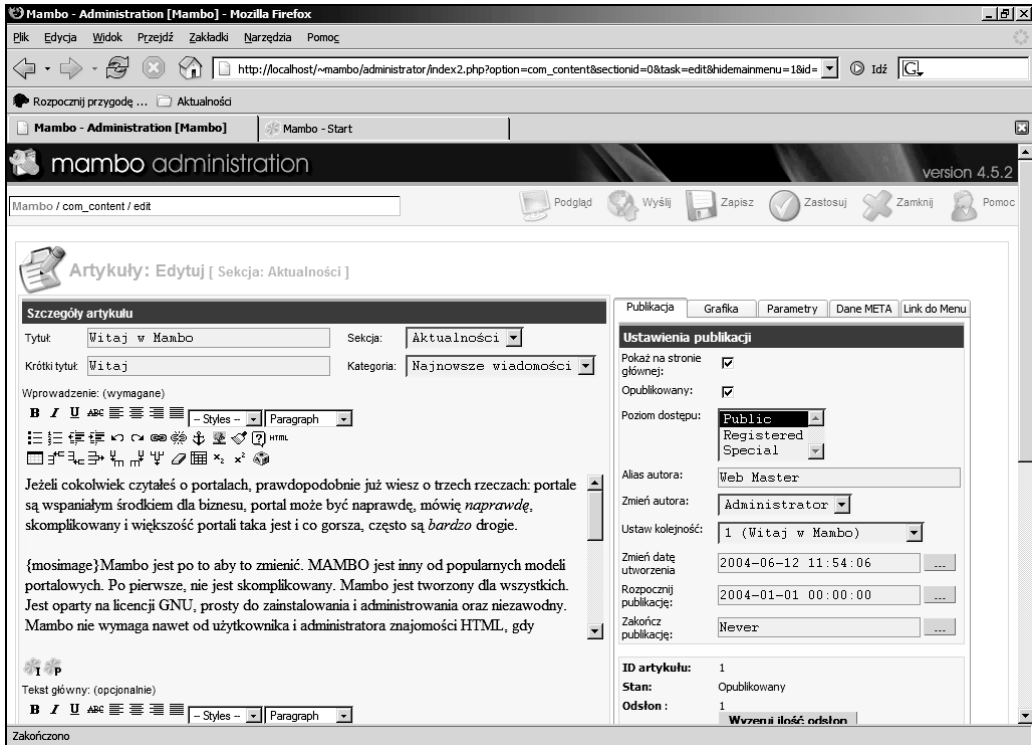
Mambo - Administration [Mambo] - Mozilla Firefox

Plik Edycja Widok Przejdź Zakładki Narzędzia Pomoc

http://localhost/~mambo/administrator/index2.php?option=com_content&sectionid=0&task=edit&hidemainmenu=1&id=

Idź

Rozpocznij przygodę ... Aktualności

Mambo - Administration [Mambo]

Mambo - Start

mambo administration

version 4.5.2

Mambo / com_content / edit

Podgląd Wyślij Zapisz Zastosuj Zamknij Pomoc

Artykuły: Edytuj [ Sekcja: Aktualności ]

Szczegóły artykułu

Tytuł: Witaj w Mambo

Sekcja: Aktualności

Krótki tytuł: Witaj

Kategoria: Najnowsze wiadomości

Wprowadzenie: (wymagane)

- Styles - Paragraph

HTML

Jeżeli cokolwiek czytałeś o portalach, prawdopodobnie już wiesz o trzech rzeczach: portale są wspaniałym środkiem dla biznesu, portal może być naprawdę, mówię *naprawdę*, skomplikowany i większość portali taka jest i co gorsza, często są *bardzo* drogie.

{mosimage}Mambo jest po to aby to zmienić. MAMBO jest inny od popularnych modeli portalowych. Po pierwsze, nie jest skomplikowany. Mambo jest tworzony dla wszystkich. Jest oparty na licencji GNU, prosty do zainstalowania i administrowania oraz niezawodny. Mambo nie wymaga nawet od użytkownika i administratora znajomości HTML, gdy

Tekst główny: (opcjonalnie)

- Styles - Paragraph

Publikacja Grafika Parametry Dane META Link do Menu

Ustawienia publikacji

Pokaż na stronie głównej:

Opublikowany:

Poziom dostępu: Public Registered Special

Alias autora: Web Master

Zmień autora: Administrator

Ustaw kolejność: 1 (Witaj w Mambo)

Zmień datę utworzenia: 2004-06-12 11:54:06 ...

Rozpocznij publikację: 2004-01-01 00:00:00 ...

Zakończ publikację: Never ...

ID artykułu: 1

Stan: Opublikowany

Odsłon: 1

Wyzeruj ilość odsłon

Zakończono